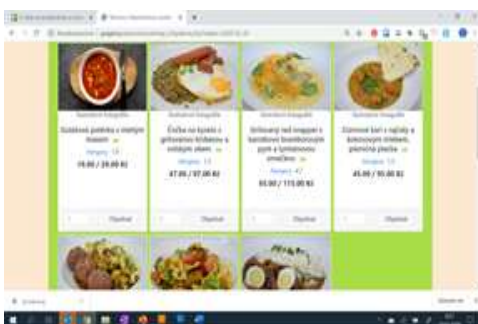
Ilustrační fotografie

Gulášová polévka s cibulí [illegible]

Hmotnost: 1 l

19,00 / 29,00 Kč

Objednat

Ilustrační fotografie

Čočka na kyselo s grilovanou klobásou a volským okem

Hmotnost: 1 l

67,00 / 97,00 Kč

Objednat

Ilustrační fotografie

Grilovaný red snapper s bramborovým pyré a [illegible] omáčkou

Hmotnost: 1 l

83,00 / 113,00 Kč

Objednat

Ilustrační fotografie

Zeleninové kari s rajčaty a kokosovým mlékem, placka

Hmotnost: 1 l

65,00 / 95,00 Kč

Objednat